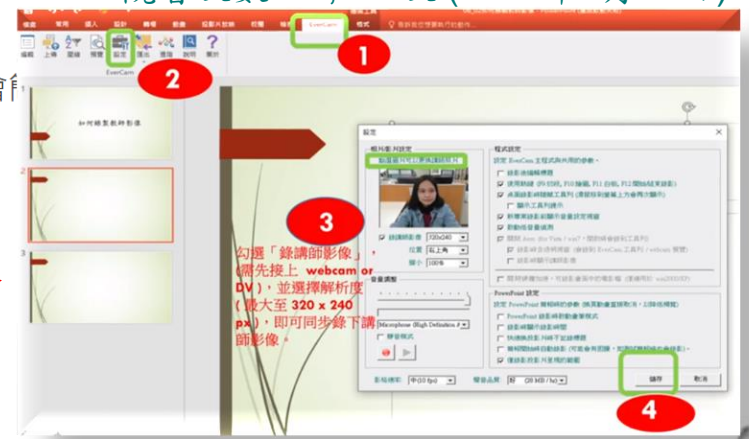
檔案 常用 插入 設計 轉場 動畫 投影片放映 校閱 檢視 EverCam 格式 告訴我您想要執行的動作

錄影 上傳 匯確 預覽 設定 播放 還原 說明 關於

EverCam

1

2

如何錄製教師影像

設定

相片影片設定

錄製講師影像 320x240

位置 右上角

大小 100%

3

勾選「錄講師影像」(需先接上 webcam or DV)，並選擇解析度(最大至 320 x 240 px)，即可同步錄下講師影像。

音量調整

Microphone (High Definition A

靜音模式

程式設定

設定 EverCam 主程式共用的參數。

錄影前編輯標題

使用熱鍵 (F9 錄影, F10 暫停, F11 白板, F12 開關縮放視窗)

桌面錄影時隱藏工具列

顯示工具列提示

新增投影片時自動重設音量

自動校正音量

PowerPoint 設定

設定 PowerPoint 簡報時的參數

PowerPoint 錄影時放大畫面模式

錄影時顯示錄影時間

快速略過投影片 30 秒以下投影片

簡報開始時自動錄影

僅錄影投影片放映的範圍

影格速率 中 (10 fps) 壓縮品質 好 (20 MB / hr)

確定 取消

4